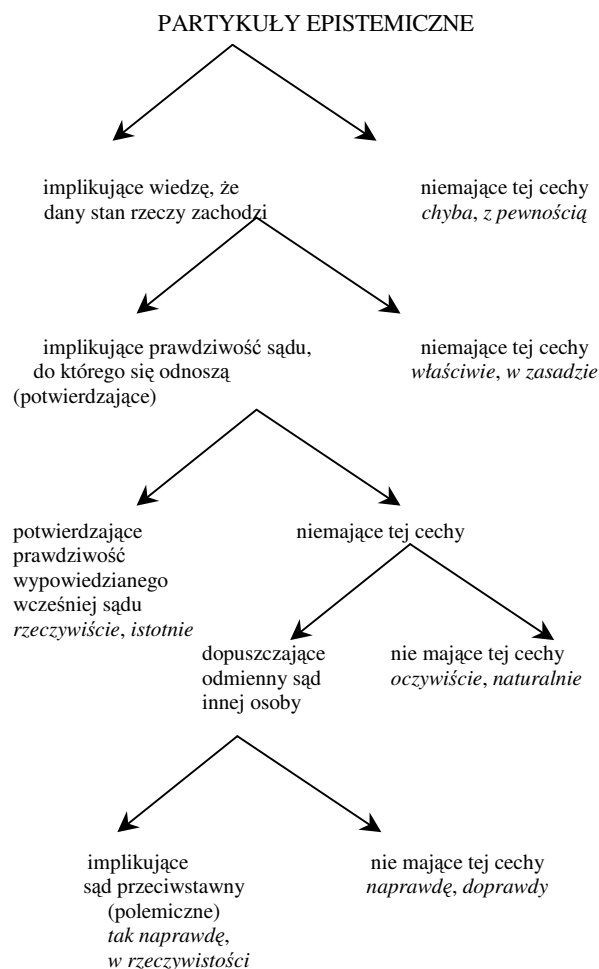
PARTYKUŁY EPISTEMICZNE

implikujące wiedzę, że dany stan rzeczy zachodzi

niemające tej cechy
*chyba*, *z pewnością*

implikujące prawdziwość sądu, do którego się odnoszą (potwierdzające)

niemające tej cechy
*właściwie*, *w zasadzie*

potwierdzające prawdziwość wypowiedzianego wcześniej sądu
*rzeczywiście*, *istotnie*

niemające tej cechy

dopuszczające odmienny sąd innej osoby

nie mające tej cechy
*oczywiście*, *naturalnie*

implikujące sąd przeciwstawny (polemiczne)
*tak naprawdę*, *w rzeczywistości*

nie mające tej cechy
*naprawdę*, *doprawdy*